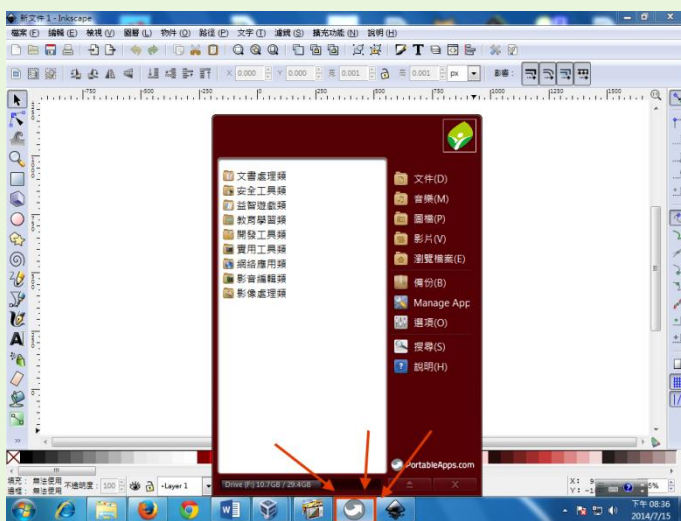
新文件 1 - Inkscape

檔案(F) 編輯(E) 檢視(V) 圖層(L) 物件(O) 路徑(P) 文字(T) 濾鏡(S) 擴充功能(N) 說明(H)

X 0.000 Y 0.000 寬 0.001 高 0.001 px 影響:

|-750 |-500 |-250 |0 |250 |500 |750 |1000 |1250 |1500

文書處理類
安全工具類
益智遊戲類
教育學習類
開發工具類
實用工具類
網絡應用類
影音編輯類
影像處理類

文件(D)
音樂(M)
圖檔(P)
影片(V)
瀏覽檔案(E)
備份(B)
Manage App
選項(O)
搜尋(S)
說明(H)

PortableApps.com

Drive (F:) 10.7GB / 29.4GB

填充: 無法使用
邊框: 無法使用
不透明度: 100
-Layer 1

X:
Y:
Z: 5%

下午 08:36
2014/7/15